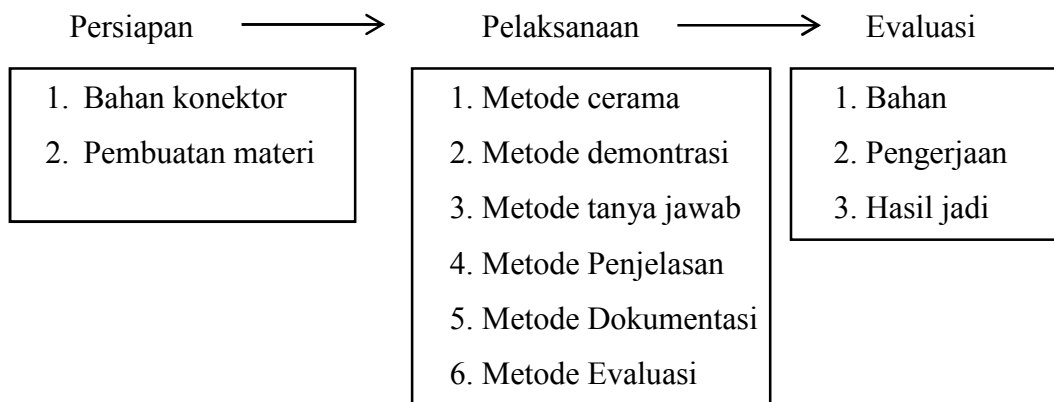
Persiapan

1. Bahan konektor
2. Pembuatan materi

Pelaksanaan

1. Metode cerama
2. Metode demontrasi
3. Metode tanya jawab
4. Metode Penjelasan
5. Metode Dokumentasi
6. Metode Evaluasi

Evaluasi

1. Bahan
2. Pengerjaan
3. Hasil jadi